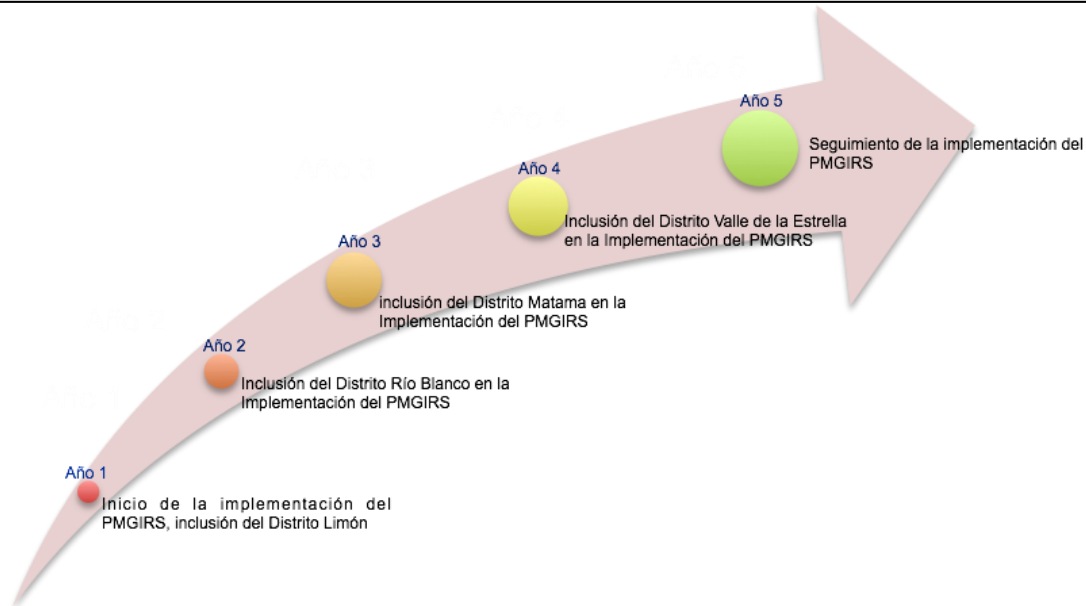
Año 1

Inicio de la implementación del PMGIRS, inclusión del Distrito Limón

Año 2

Inclusión del Distrito Río Blanco en la Implementación del PMGIRS

Año 3

inclusión del Distrito Matama en la Implementación del PMGIRS

Año 4

Inclusión del Distrito Valle de la Estrella en la Implementación del PMGIRS

Año 5

Seguimiento de la implementación del PMGIRS